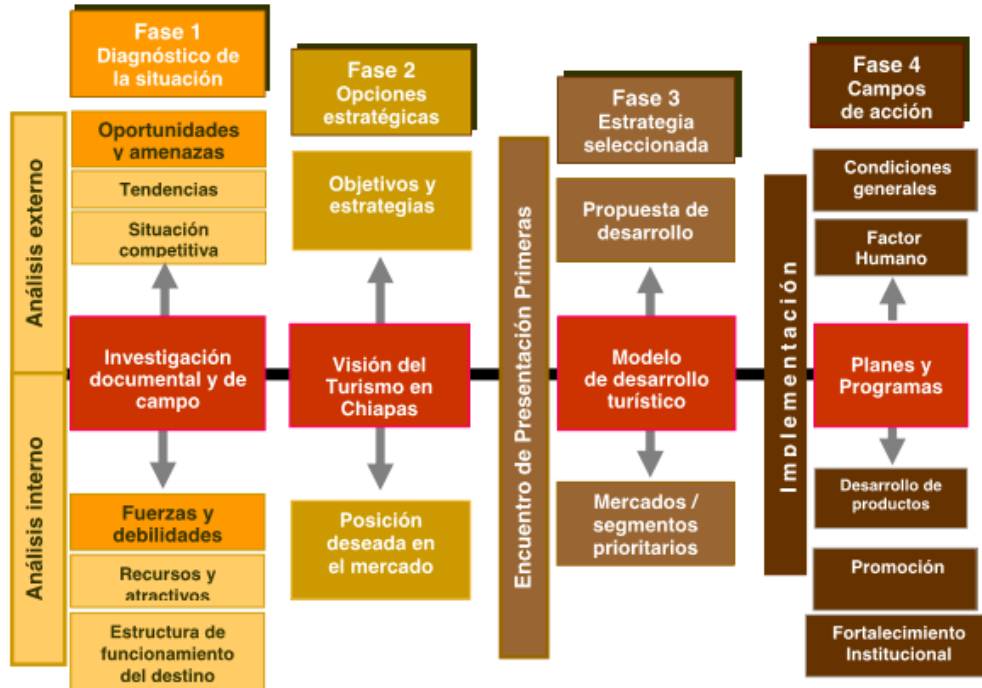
Fase 1
Diagnóstico de la situación

Análisis externo

Oportunidades y amenazas

Tendencias

Situación competitiva

Investigación documental y de campo

Análisis interno

Fuerzas y debilidades

Recursos y atractivos

Estructura de funcionamiento del destino

Fase 2
Opciones estratégicas

Objetivos y estrategias

Visión del Turismo en Chiapas

Posición deseada en el mercado

Encuentro de Presentación Primeras

Fase 3
Estrategia seleccionada

Propuesta de desarrollo

Modelo de desarrollo turístico

Mercados / segmentos prioritarios

Implementación

Fase 4
Campos de acción

Condiciones generales

Factor Humano

Planes y Programas

Desarrollo de productos

Promoción

Fortalecimiento Institucional